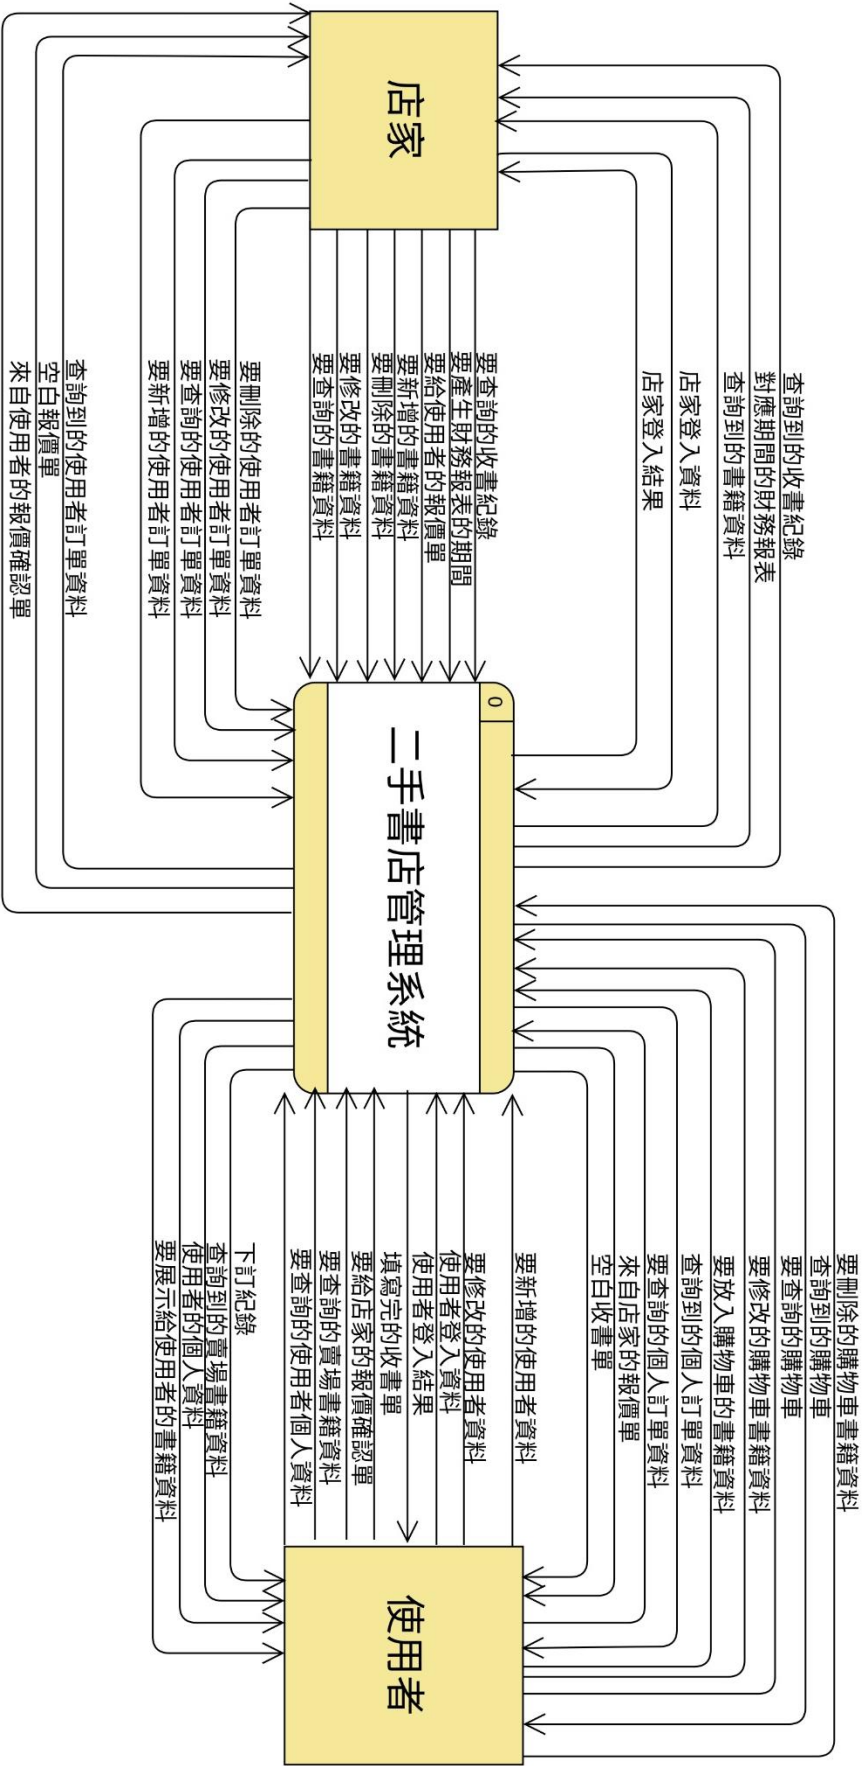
店家

查詢到的收書紀錄
對應期間的財務報表
查詢到的書籍資料
店家登入資料
店家登入結果

要查詢的收書紀錄
要產生財務報表的期間
要給使用者的報價單
要新增的書籍資料
要刪除的書籍資料
要修改的書籍資料
要查詢的書籍資料

要刪除的使用者訂單資料
要修改的使用者訂單資料
要查詢的使用者訂單資料
要新增的使用者訂單資料

查詢到的使用者訂單資料
空白報價單
來自使用者的報價確認單

0
二手書店管理系統

要刪除的購物車書籍資料
查詢到的購物車
要查詢的購物車
要修改的購物車書籍資料
要放入購物車的書籍資料
查詢到的個人訂單資料
要查詢的個人訂單資料
來自店家的報價單
空白收書單

要新增的使用者資料
要修改的使用者資料
使用者登入資料
使用者登入結果
填寫完的收書單
要給店家的報價確認單
要查詢的賣場書籍資料
要查詢的使用者個人資料

下訂紀錄
查詢到的賣場書籍資料
使用者的個人資料
要展示給使用者的書籍資料

使用者